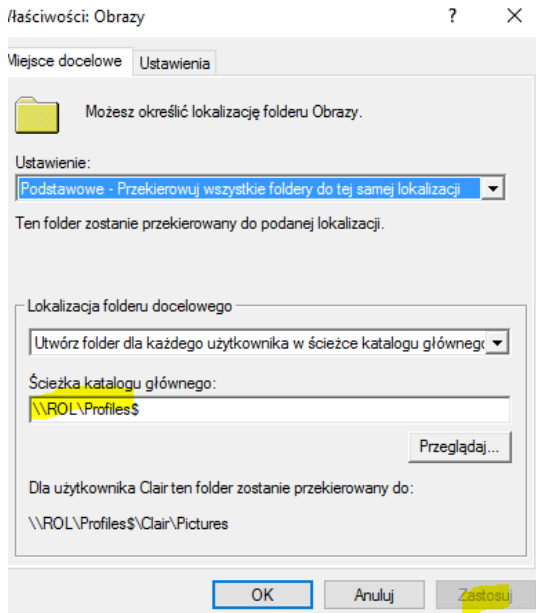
Właściwości: Obrazy

?

×

Miejsce docelowe

Ustawienia

Możesz określić lokalizację folderu Obrazy.

Ustawienie:

Podstawowe - Przekierowuj wszystkie foldery do tej samej lokalizacji

Ten folder zostanie przekierowany do podanej lokalizacji.

Lokalizacja folderu docelowego

Utwórz folder dla każdego użytkownika w ścieżce katalogu główneg

Ścieżka katalogu głównego:

\\ROL\Profiles$

Przeglądaj...

Dla użytkownika Clair ten folder zostanie przekierowany do:

\\ROL\Profiles$\Clair\Pictures

OK

Anuluj

Zastosuj